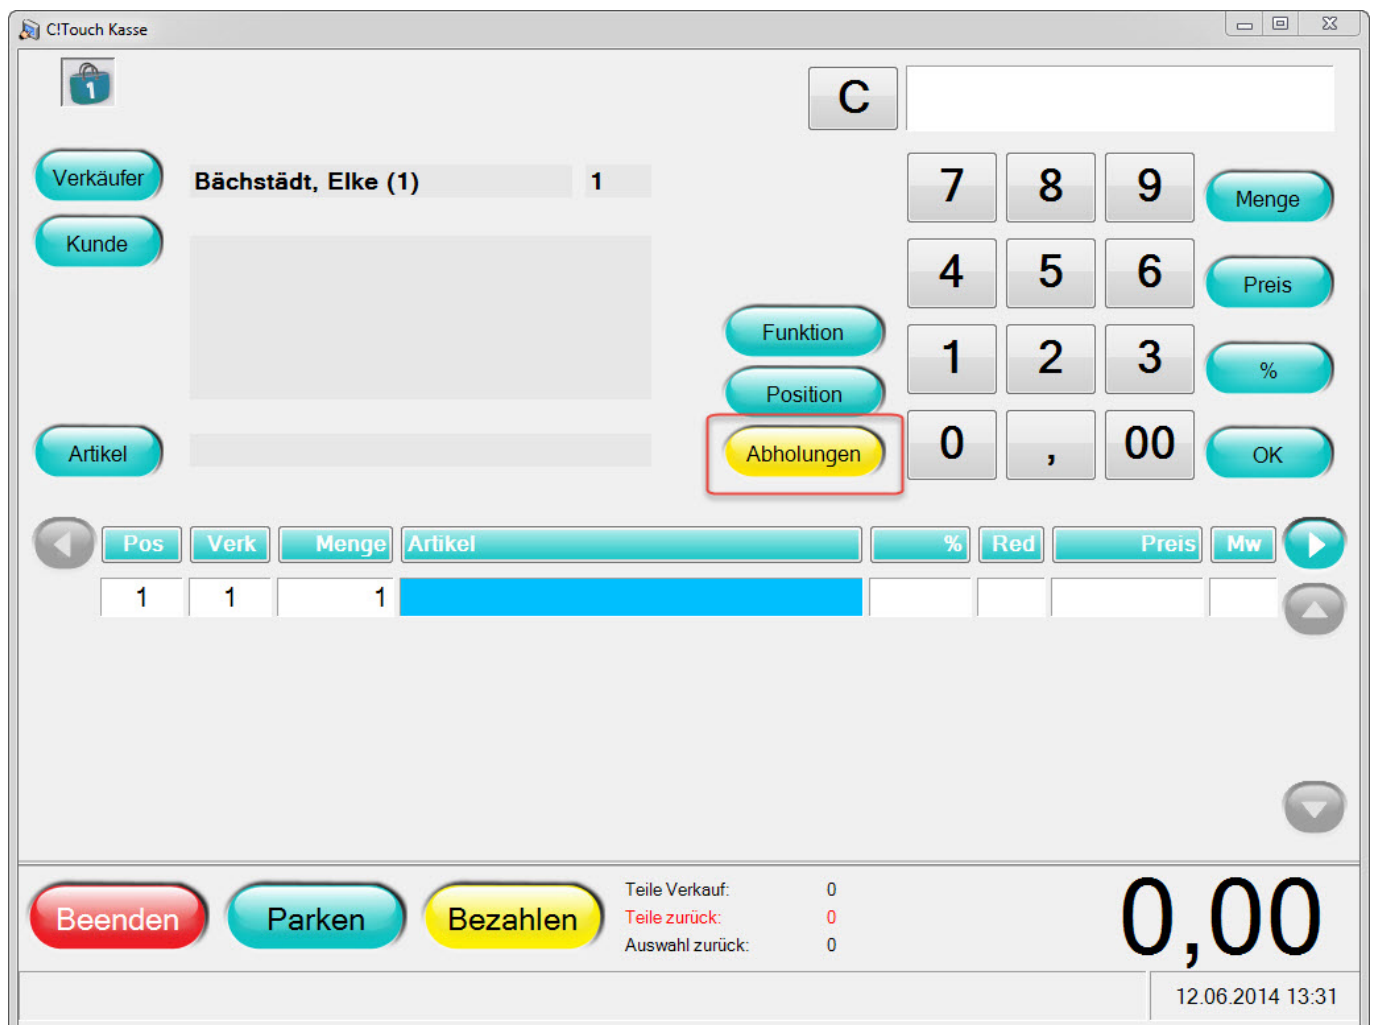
C!Touch Kasse

1

C

Verkäufer
Bächstädt, Elke (1)
1

Kunde

7 8 9 Menge
4 5 6 Preis
Funktion
1 2 3 %
Position
Artikel
Abholungen
0 , 00 OK

| Pos | Verk | Menge | Artikel | % | Red | Preis | Mw |
|---|---|---|---|---|---|---|---|
| 1 | 1 | 1 | | | | | |

Beenden
Parken
Bezahlen

Teile Verkauf: 0
Teile zurück: 0
Auswahl zurück: 0

0,00

12.06.2014 13:31